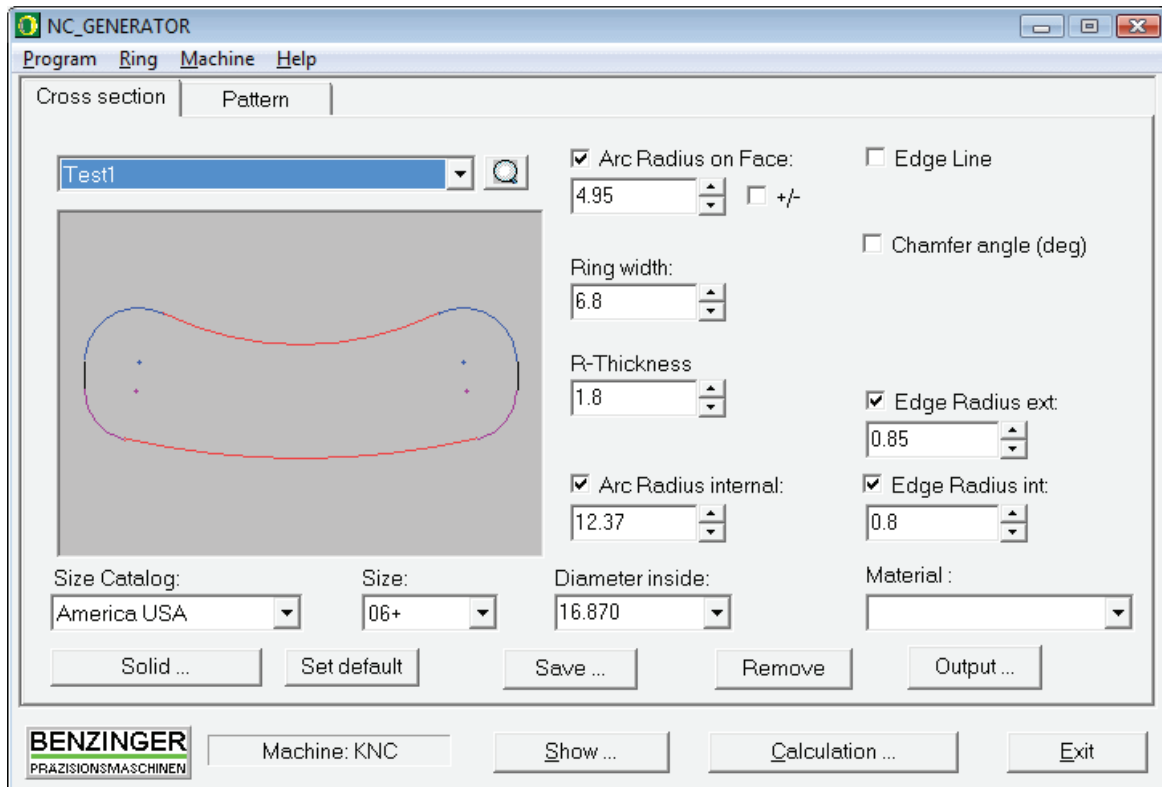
NC_GENERATOR

Program Ring Machine Help

Cross section Pattern

Test1

Arc Radius on Face:
4.95
+/-

Edge Line

Chamfer angle (deg)

Ring width:
6.8

R-Thickness
1.8

Edge Radius ext:
0.85

Arc Radius internal:
12.37

Edge Radius int:
0.8

Size Catalog:
America USA

Size:
06+

Diameter inside:
16.870

Material :

Solid ...
Set default
Save ...
Remove
Output ...

BENZINGER
PRÄZISIONSMASCHINEN

Machine: KNC
Show ...
Calculation ...
Exit